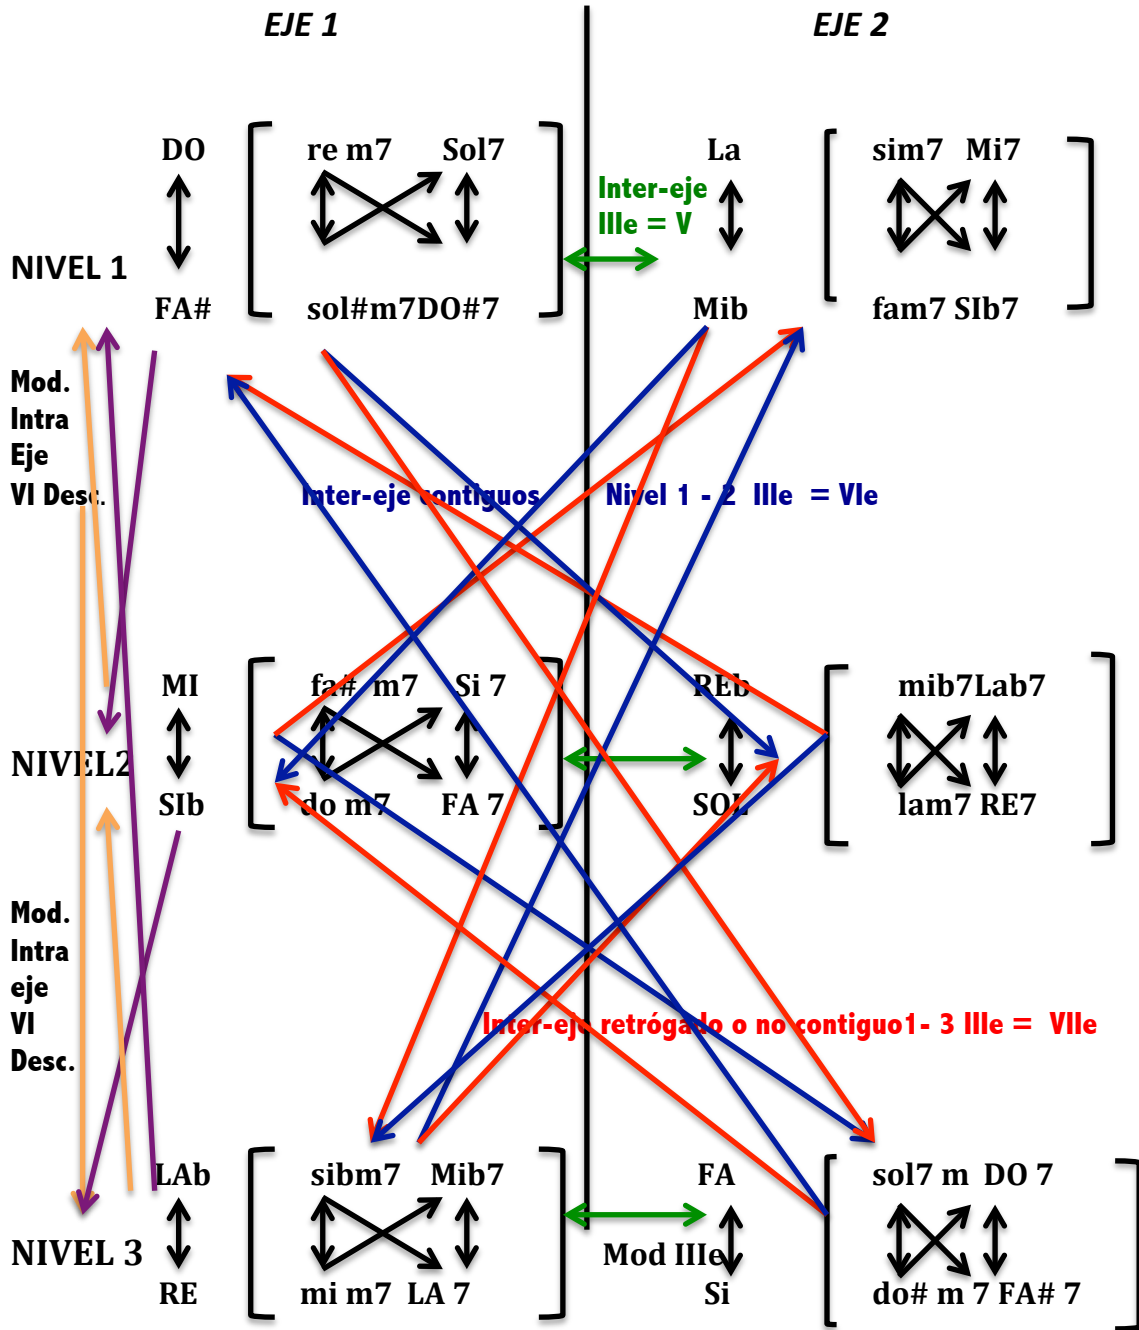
EJE 1

EJE 2

DO

re m7

Sol7

La

sim7 Mi7

Inter-eje IIIe = V

NIVEL 1

FA#

sol#m7DO#7

Mib

fam7 SIb7

Mod. Intra Eje VI Desc.

Inter-eje contiguos

Nivel 1 - 2 IIIe = VIe

MI

fa# m7

Si 7

REb

mib7Lab7

NIVEL2

SIb

do m7

FA 7

SOL

lam7 RE7

Mod. Intra eje VI Desc.

Inter-eje retrógado o no contiguo1- 3 IIIe = VIIe

LAb

sibm7

Mib7

FA

sol7 m DO 7

NIVEL 3

Mod IIIe

RE

mi m7 LA 7

Si

do# m 7 FA# 7